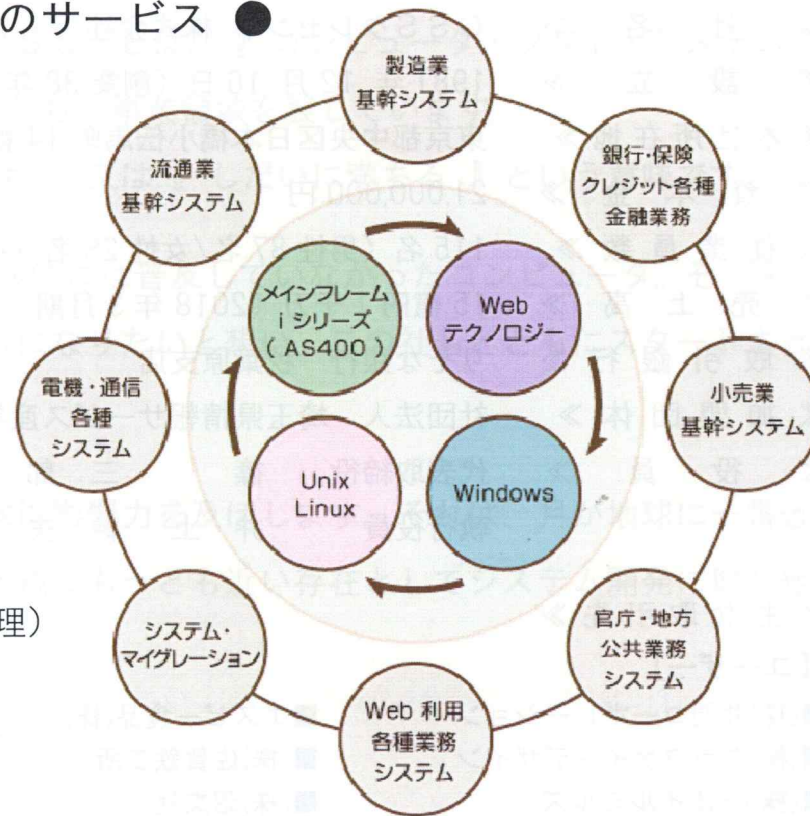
のサービス ●

製造業
基幹システム

銀行・保険
クレジット各種
金融業務

小売業
基幹システム

官庁・地方
公共業務
システム

Web 利用
各種業務
システム

システム・
マイグレーション

電機・通信
各種
システム

流通業
基幹システム

メインフレーム
i シリーズ
( AS400 )

Web
テクノロジー

Windows

Unix
Linux

理）